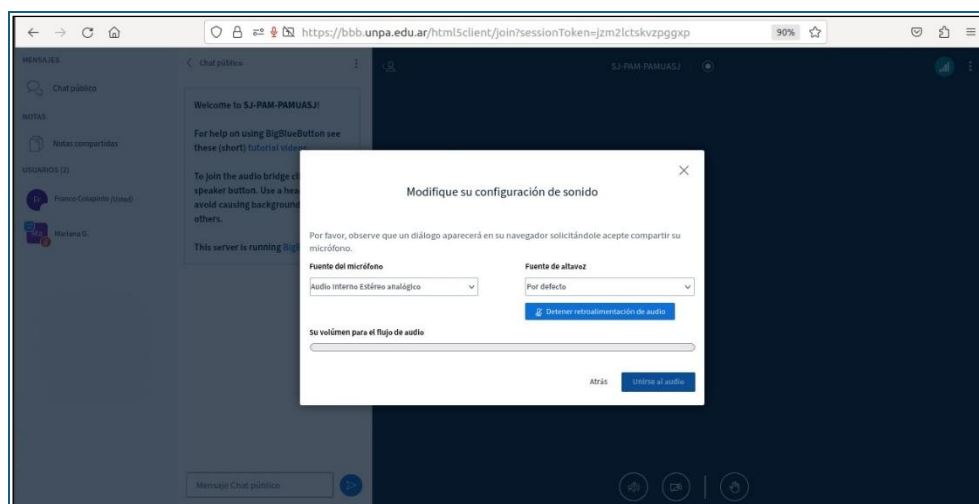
https://bbb.unpa.edu.ar/html5client/join?sessionToken=jzm2lctskvzpggxp

90%

MENSAJES

Chat público

NOTAS

Notas compartidas

USUARIOS (2)

Franco Colapinto (Usted)

Mariana G.

Chat público

Welcome to SJ-PAM-PAMUASJ!

For help on using BigBlueButton see these (short) tutorial videos.

To join the audio bridge cl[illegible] speaker button. Use a hea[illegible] avoid causing background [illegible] others.

This server is running Big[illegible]

Mensaje Chat público

SJ-PAM-PAMUASJ

Modifique su configuración de sonido

Por favor, observe que un diálogo aparecerá en su navegador solicitándole acepte compartir su micrófono.

Fuente del micrófono

Audio Interno Estéreo analógico

Fuente de altavoz

Por defecto

Detener retroalimentación de audio

Su volúmen para el flujo de audio

Atrás

Unirse al audio